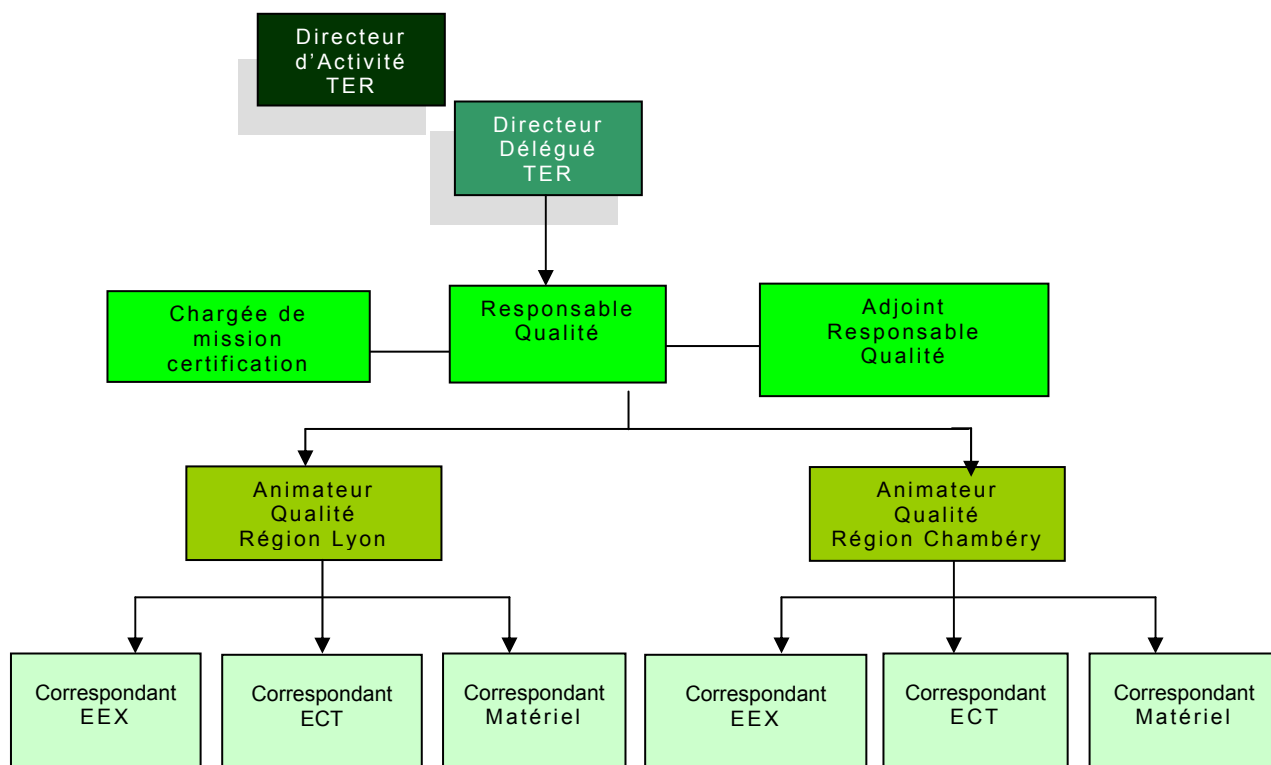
Directeur d’Activité TER

Directeur Délégué TER

Chargée de mission certification

Responsable Qualité

Adjoint Responsable Qualité

Animateur Qualité Région Lyon

Animateur Qualité Région Chambéry

Correspondant EEX

Correspondant ECT

Correspondant Matériel

Correspondant EEX

Correspondant ECT

Correspondant Matériel